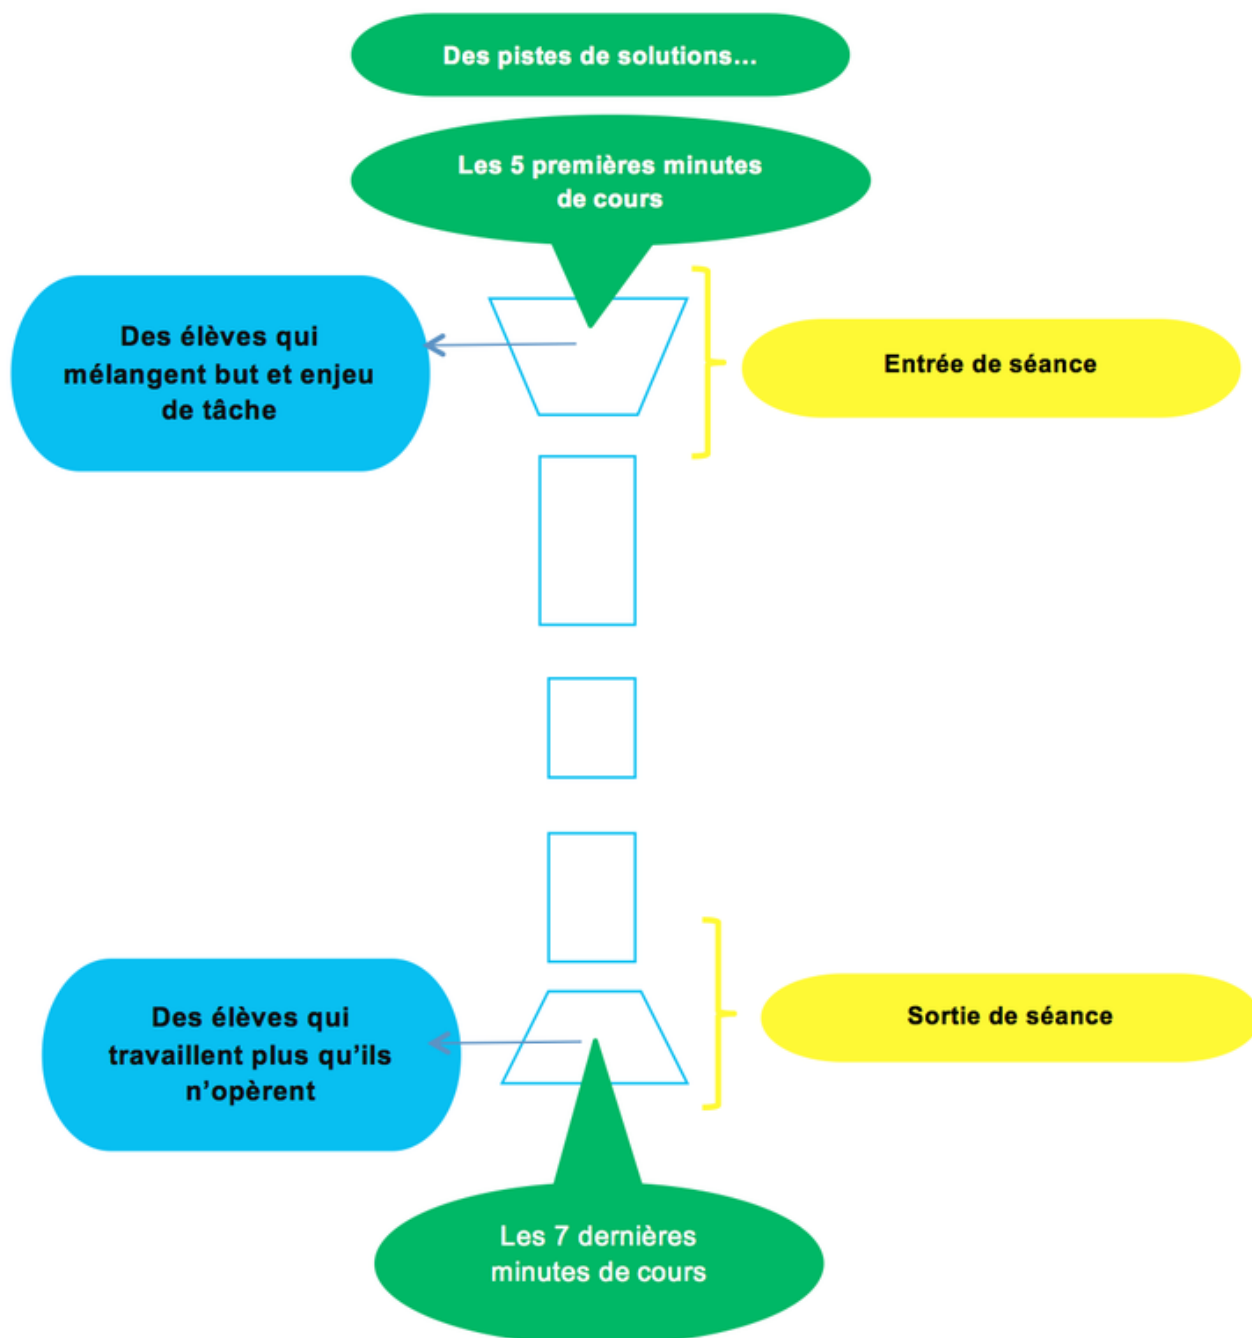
Des pistes de solutions…

Les 5 premières minutes de cours

Des élèves qui mélangent but et enjeu de tâche

Entrée de séance

Des élèves qui travaillent plus qu'ils n'opèrent

Sortie de séance

Les 7 dernières minutes de cours